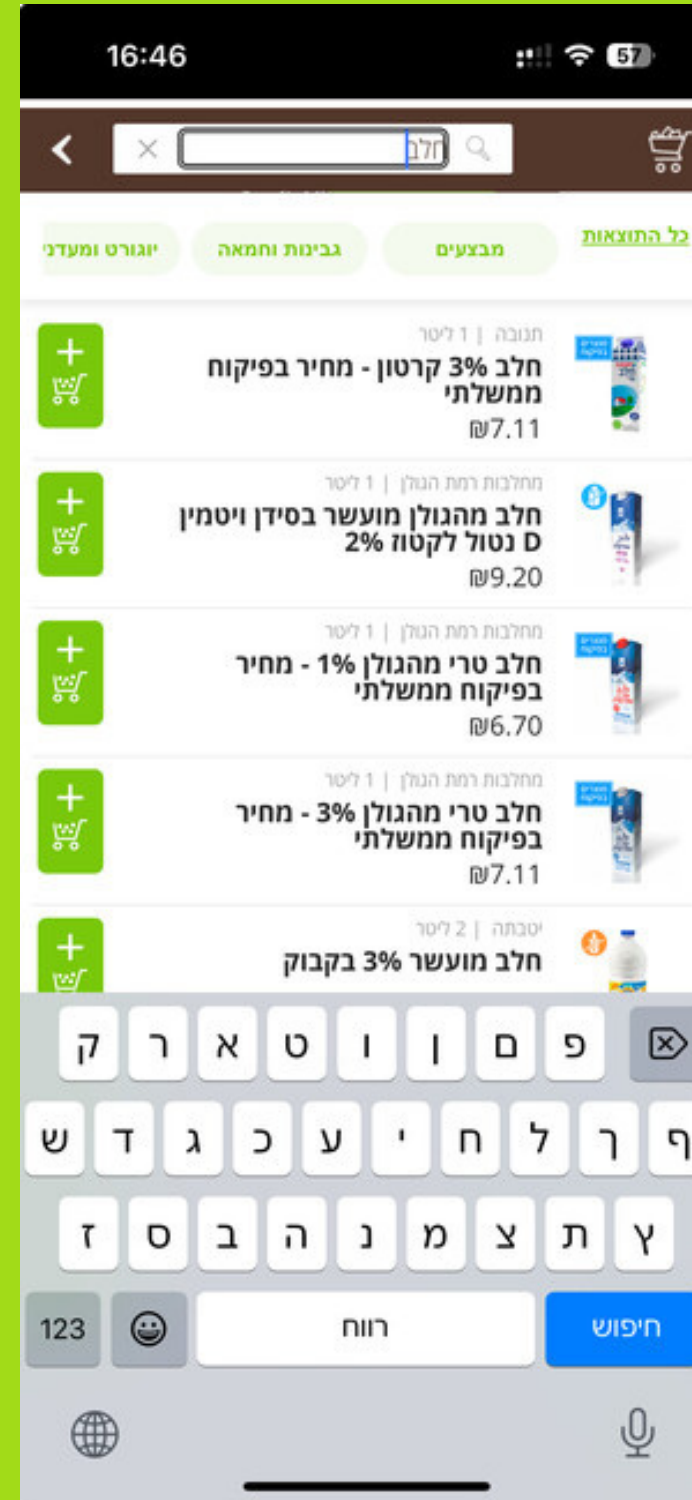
16:46

57

חלב

כל התוצאות
מבצעים
גבינות וחמאה
יוגורט ומעדני

תנובה | 1 ליטר
חלב 3% קרטון - מחיר בפיקוח ממשלתי
₪7.11

מחלבות רמת הגולן | 1 ליטר
חלב מהגולן מועשר בסידן ויטמין D נטול לקטוז 2%
₪9.20

מחלבות רמת הגולן | 1 ליטר
חלב טרי מהגולן 1% - מחיר בפיקוח ממשלתי
₪6.70

מחלבות רמת הגולן | 1 ליטר
חלב טרי מהגולן 3% - מחיר בפיקוח ממשלתי
₪7.11

יטבתה | 2 ליטר
חלב מועשר 3% בקבוק

ק ר א ט ו ן ם פ
ש ד ג כ ע י ח ל ך ף
ז ס ב ה נ מ צ ת ץ
123
רווח
חיפוש